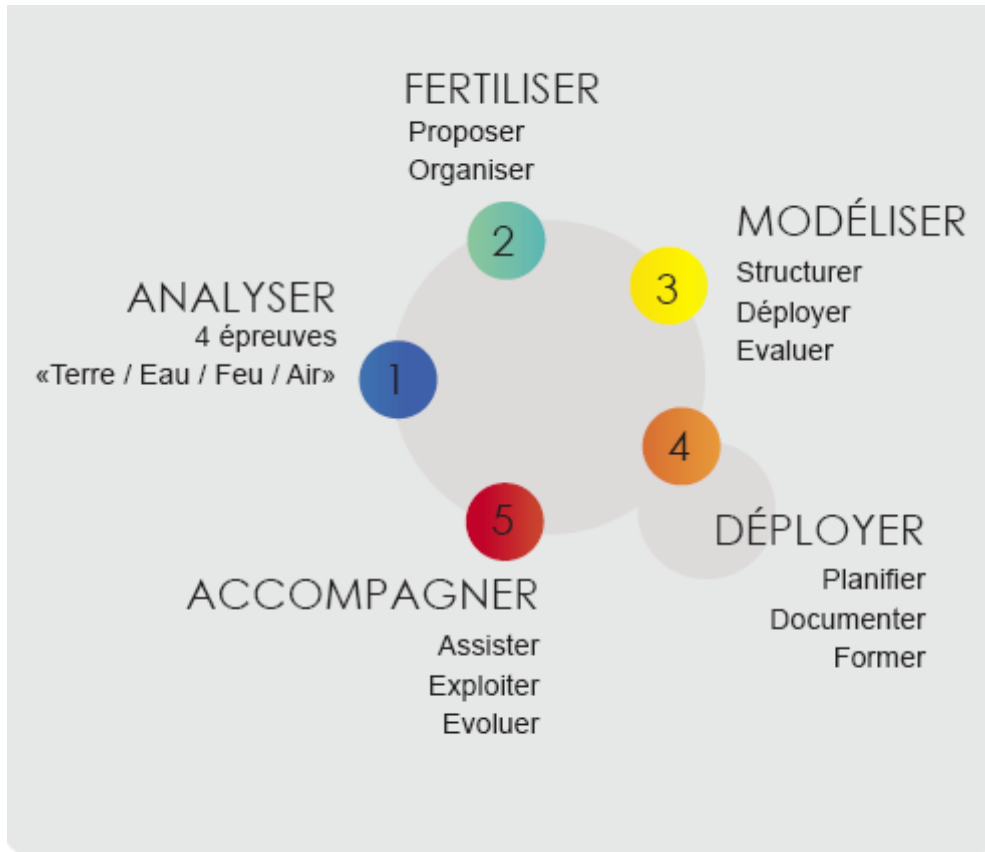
FERTILISER
Proposer
Organiser

2

MODÉLISER
Structurer
Déployer
Evaluer

3

ANALYSER
4 épreuves
«Terre / Eau / Feu / Air»

1

4

DÉPLOYER
Planifier
Documenter
Former

5

ACCOMPAGNER
Assister
Exploiter
Evoluer